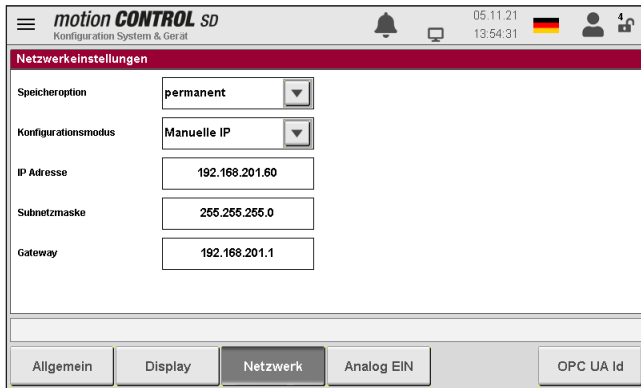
motion CONTROL SD
Konfiguration System & Gerät

05.11.21
13:54:31

4

Netzwerkeinstellungen

Speicheroption permanent

Konfigurationsmodus Manuelle IP

IP Adresse 192.168.201.60

Subnetzmaske 255.255.255.0

Gateway 192.168.201.1

Allgemein
Display
Netzwerk
Analog EIN
OPC UA Id